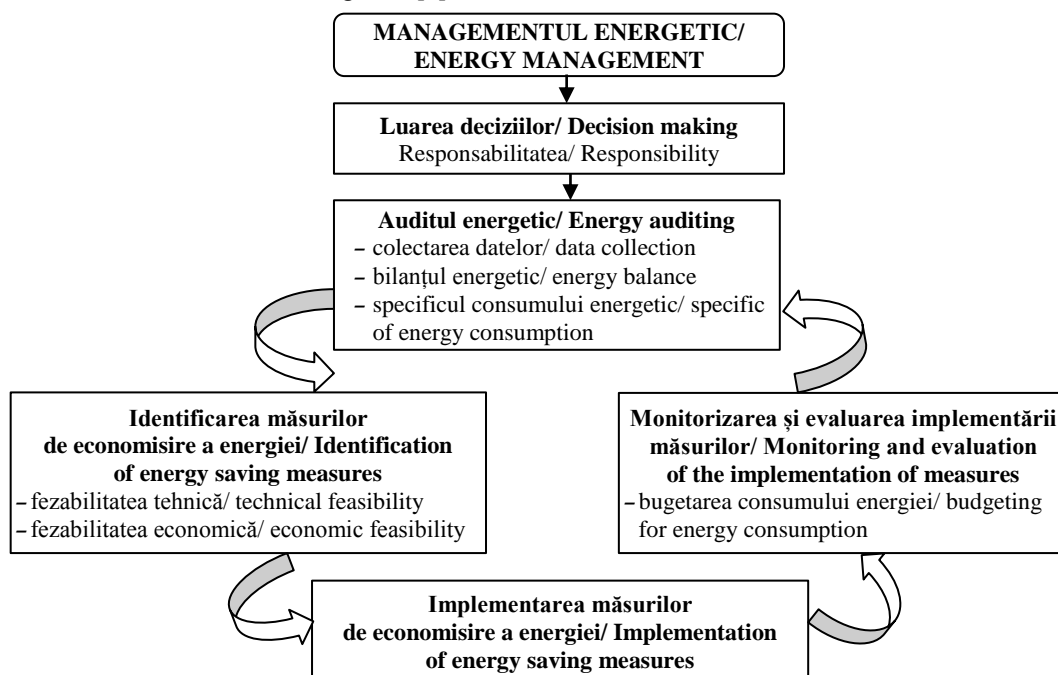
MANAGEMENTUL ENERGETIC/ ENERGY MANAGEMENT

Luarea deciziilor/ Decision making
Responsabilitatea/ Responsibility

Auditul energetic/ Energy auditing
– colectarea datelor/ data collection
– bilanțul energetic/ energy balance
– specificul consumului energetic/ specific of energy consumption

Identificarea măsurilor de economisire a energiei/ Identification of energy saving measures
– fezabilitatea tehnică/ technical feasibility
– fezabilitatea economică/ economic feasibility

Monitorizarea și evaluarea implementării măsurilor/ Monitoring and evaluation of the implementation of measures
– bugetarea consumului energiei/ budgeting for energy consumption

Implementarea măsurilor de economisire a energiei/ Implementation of energy saving measures